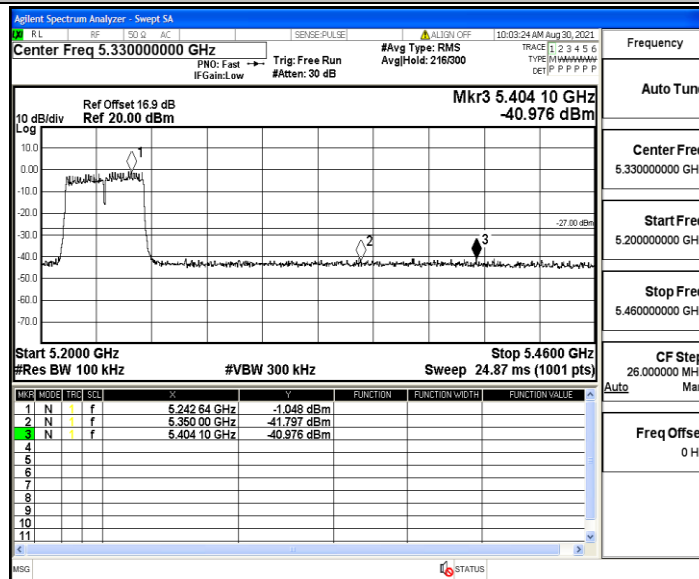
Agilent Spectrum Analyzer - Swept SA

RL | RF | 50 Ω AC | SENSE:PULSE | ALIGN OFF | 10:03:24 AM Aug 30, 2021

Center Freq 5.330000000 GHz
PNO: Fast
IFGain:Low
Trig: Free Run
#Atten: 30 dB
#Avg Type: RMS
Avg|Hold: 216/300
TRACE 1 2 3 4 5 6
TYPE M WWWWW
DET P P P P P P

Ref Offset 16.9 dB
10 dB/div Ref 20.00 dBm
Log
Mkr3 5.404 10 GHz
-40.976 dBm

10.0
0.00
-10.0
-20.0
-30.0
-40.0
-50.0
-60.0
-70.0

1
2
3
-27.00 dBm

Start 5.2000 GHz
#Res BW 100 kHz
#VBW 300 kHz
Stop 5.4600 GHz
Sweep 24.87 ms (1001 pts)

| MKR | MODE | TRC | SCL | X | Y | FUNCTION | FUNCTION WIDTH | FUNCTION VALUE |
|---|---|---|---|---|---|---|---|---|
| 1 | N | 1 | f | 5.242 64 GHz | -1.048 dBm | | | |
| 2 | N | 1 | f | 5.350 00 GHz | -41.797 dBm | | | |
| 3 | N | 1 | f | 5.404 10 GHz | -40.976 dBm | | | |
| 4 | | | | | | | | |
| 5 | | | | | | | | |
| 6 | | | | | | | | |
| 7 | | | | | | | | |
| 8 | | | | | | | | |
| 9 | | | | | | | | |
| 10 | | | | | | | | |
| 11 | | | | | | | | |

MSG
STATUS

Frequency
Auto Tun
Center Freq
5.330000000 GH
Start Freq
5.200000000 GH
Stop Freq
5.460000000 GH
CF Step
26.000000 MH
Auto Ma
Freq Offse
0 H